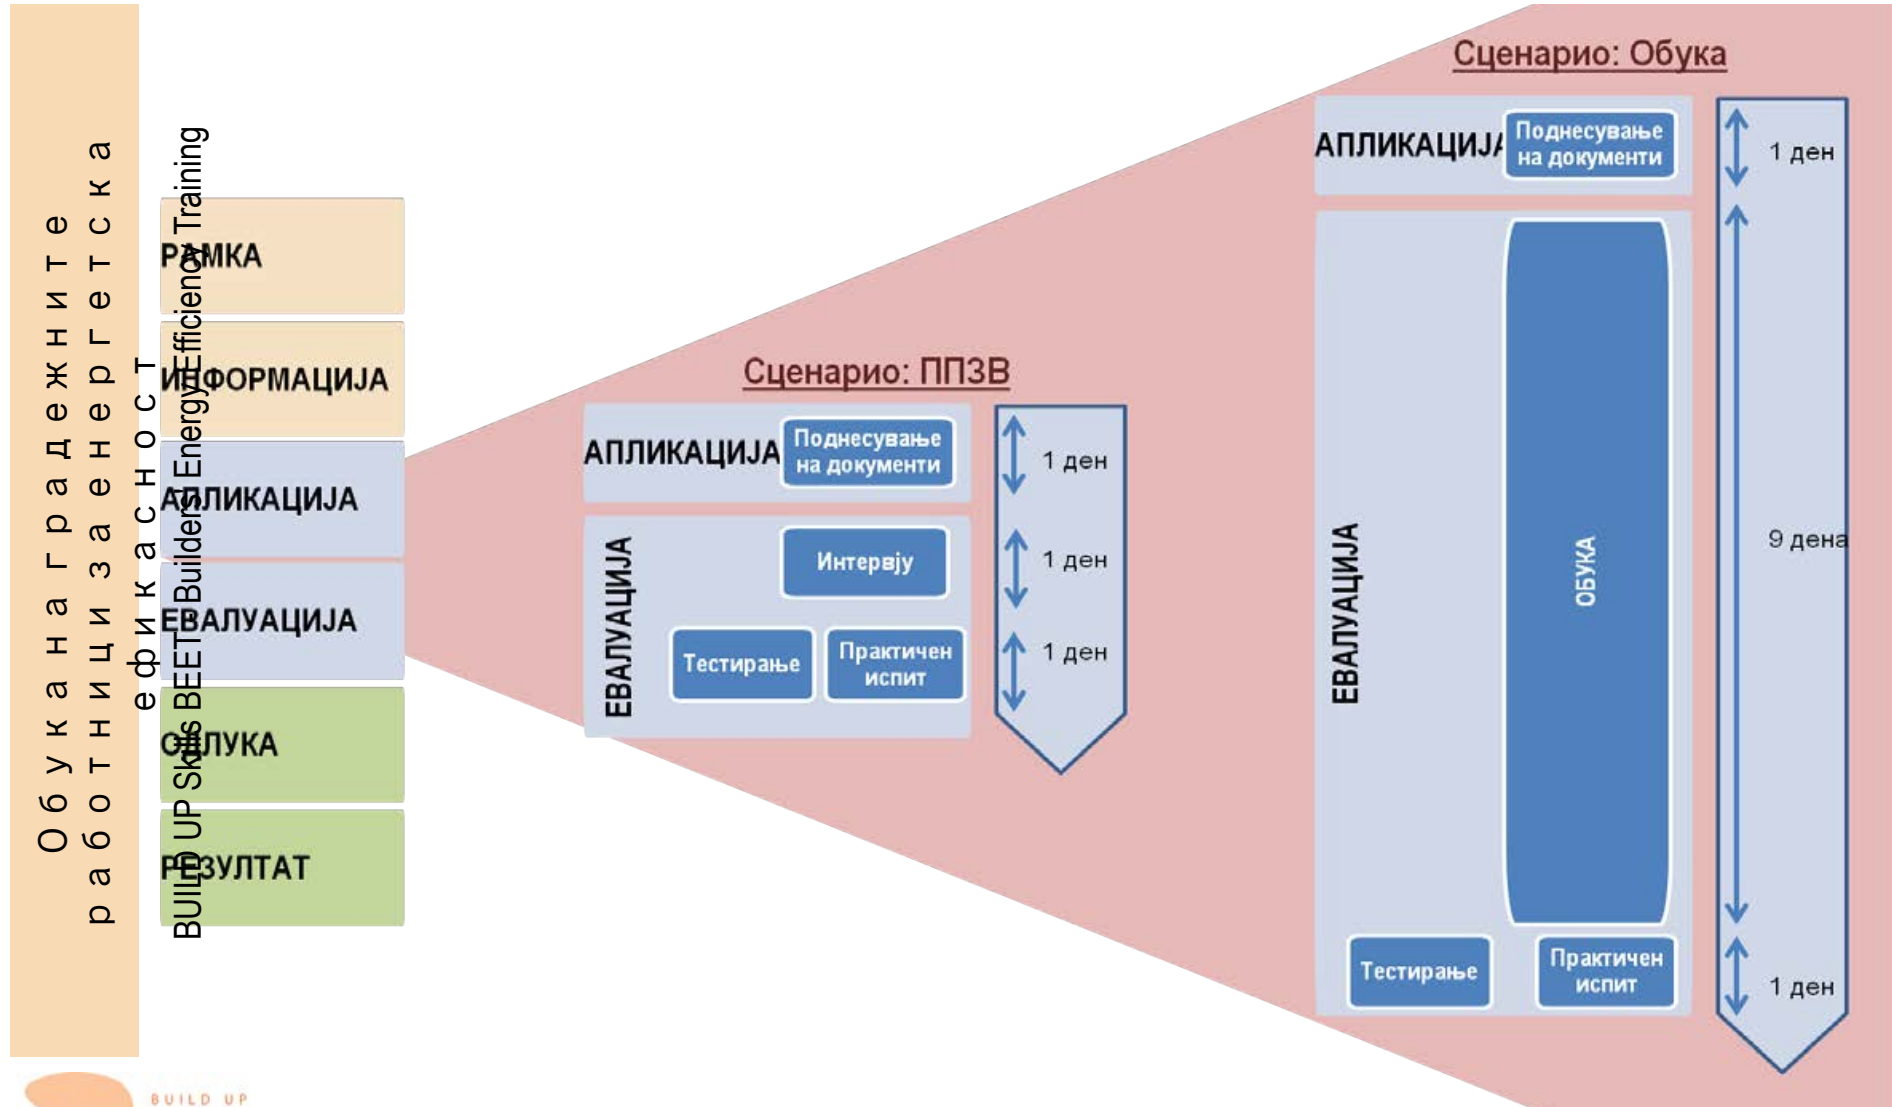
Обука на градежните работници за енергетска ефикасност

BUILD UP Skills BEET – Builders Energy Efficiency Training

РАМКА

ИНФОРМАЦИЈА

АПЛИКАЦИЈА

ЕВАЛУАЦИЈА

ОДЛУКА

РЕЗУЛТАТ

Сценарио: ППЗВ

АПЛИКАЦИЈА

Поднесување на документи

ЕВАЛУАЦИЈА

Интервју

Тестирање

Практичен испит

1 ден

1 ден

1 ден

Сценарио: Обука

АПЛИКАЦИЈА

Поднесување на документи

ЕВАЛУАЦИЈА

ОБУКА

Тестирање

Практичен испит

1 ден

9 дена

1 ден

BUILD UP